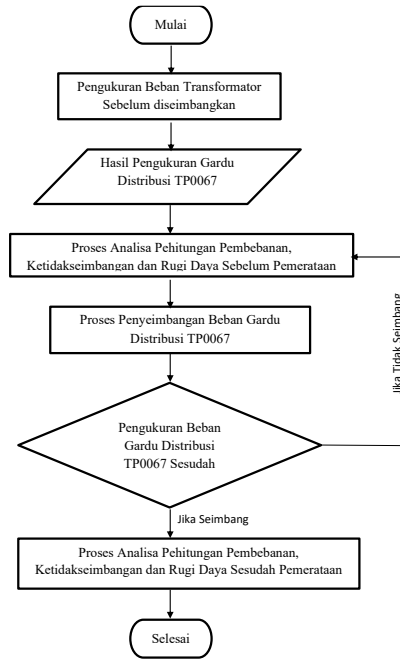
Mulai

Pengukuran Beban Transformator Sebelum diseimbangkan

Hasil Pengukuran Gardu Distribusi TP0067

Proses Analisa Pehitungan Pembebanan, Ketidakseimbangan dan Rugi Daya Sebelum Pemerataan

Proses Penyeimbangan Beban Gardu Distribusi TP0067

Pengukuran Beban Gardu Distribusi TP0067 Sesudah

Jika Tidak Seimbang

Jika Seimbang

Proses Analisa Pehitungan Pembebanan, Ketidakseimbangan dan Rugi Daya Sesudah Pemerataan

Selesai